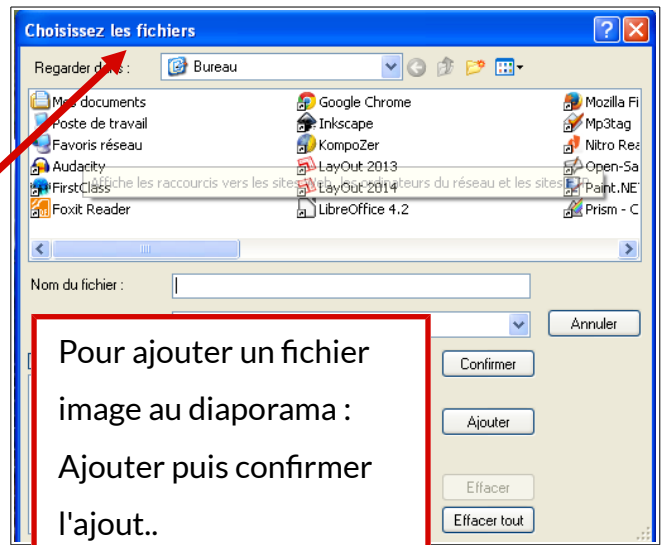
Choisissez les fichiers

Regarder d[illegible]s : Bureau

Mes documents
Poste de travail
Favoris réseau
Audacity
FirstClass
Foxit Reader

Google Chrome
Inkscape
KompoZer
LayOut 2013
LayOut 2014
LibreOffice 4.2

Mozilla Fi
Mp3tag
Nitro Rea
Open-Sa
Paint.NET
Prism - C

Affiche les raccourcis vers les sites Web, les ordinateurs du réseau et les sites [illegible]

Nom du fichier :

Annuler
Confirmer
Ajouter
Effacer
Effacer tout

Pour ajouter un fichier image au diaporama : Ajouter puis confirmer l'ajout..